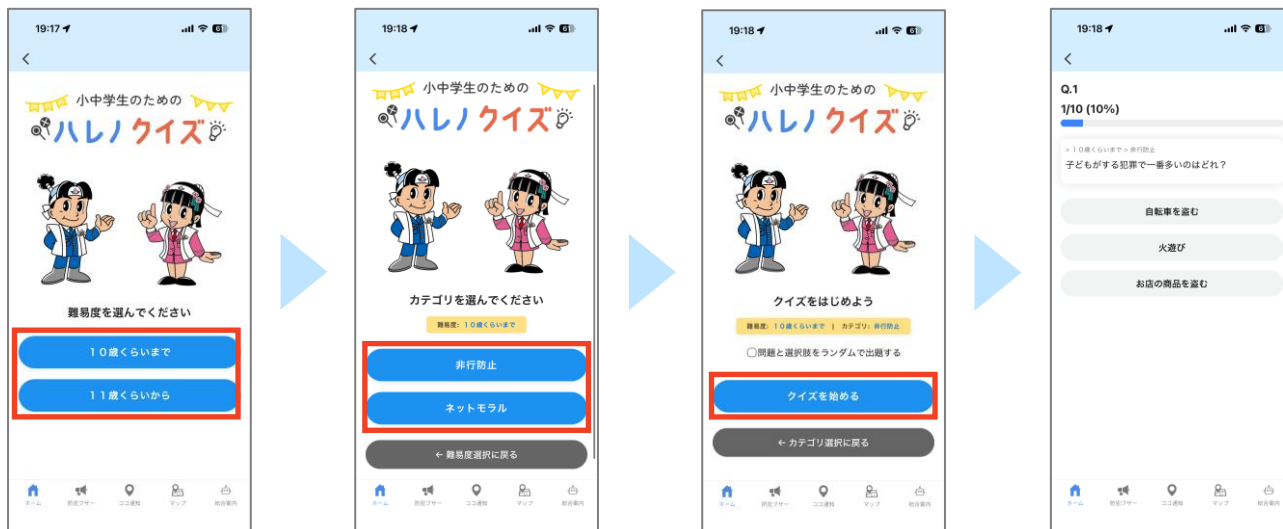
19:17

<

小中学生のための
ハレノクイズ

難易度を選んでください

10歳くらいまで

11歳くらいから

ホーム 防犯ブザー ココ通報 マップ 総合案内

19:18

<

小中学生のための
ハレノクイズ

カテゴリを選んでください

難易度: 10歳くらいまで

非行防止

ネットモラル

← 難易度選択に戻る

ホーム 防犯ブザー ココ通報 マップ 総合案内

19:18

<

小中学生のための
ハレノクイズ

クイズをはじめよう

難易度: 10歳くらいまで | カテゴリ: 非行防止

問題と選択肢をランダムで出題する

クイズを始める

← カテゴリ選択に戻る

ホーム 防犯ブザー ココ通報 マップ 総合案内

19:18

<

Q.1

1/10 (10%)

» 10歳くらいまで » 非行防止

子どもがする犯罪で一番多いのはどれ？

自転車を盗む

火遊び

お店の商品を盗む

ホーム 防犯ブザー ココ通報 マップ 総合案内